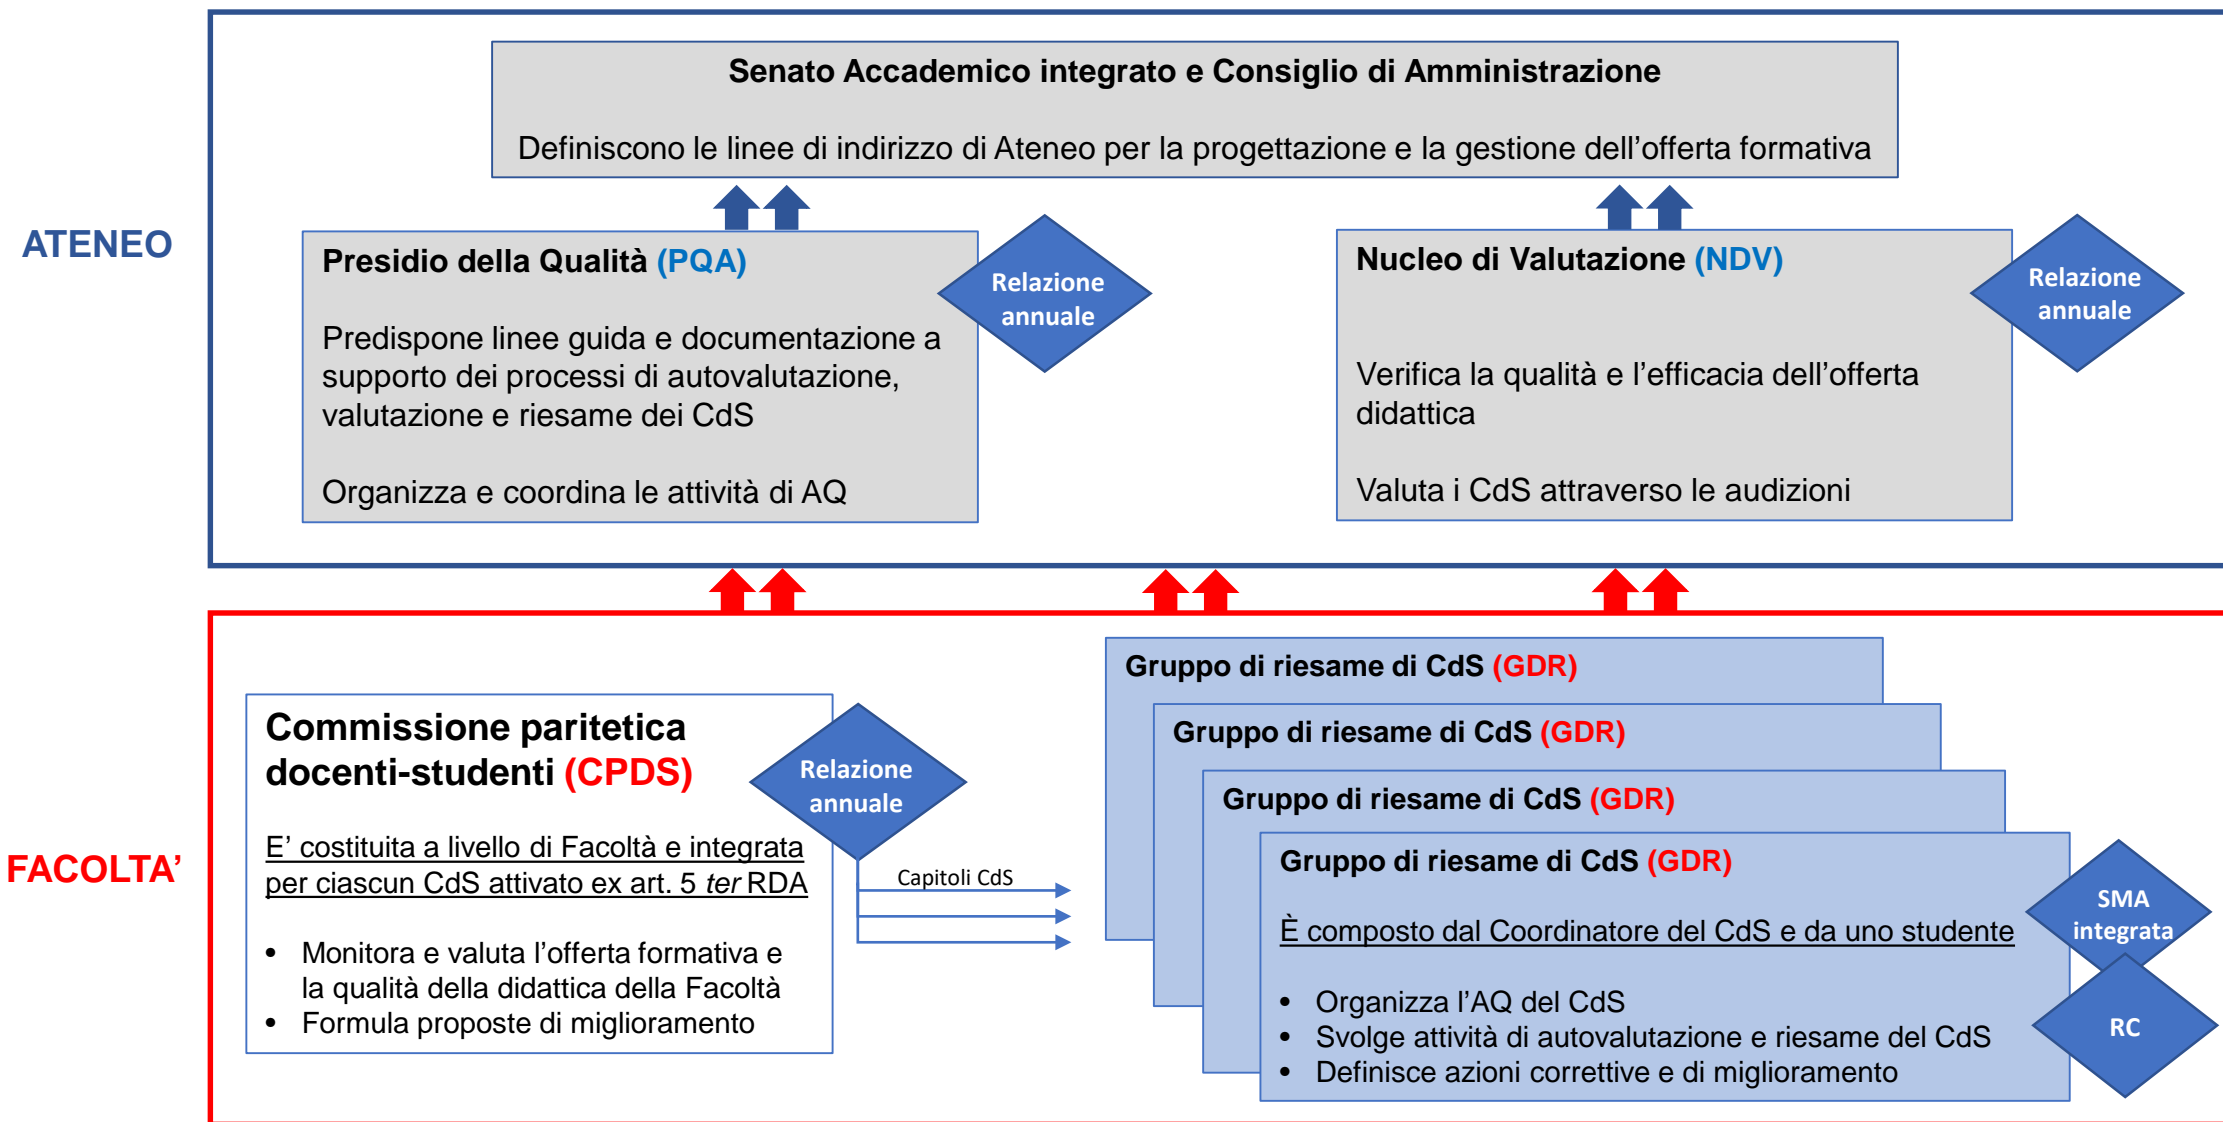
ATENEO

Senato Accademico integrato e Consiglio di Amministrazione

Definiscono le linee di indirizzo di Ateneo per la progettazione e la gestione dell'offerta formativa

Presidio della Qualità (PQA)

Predispone linee guida e documentazione a supporto dei processi di autovalutazione, valutazione e riesame dei CdS

Organizza e coordina le attività di AQ

Relazione annuale

Nucleo di Valutazione (NDV)

Verifica la qualità e l'efficacia dell'offerta didattica

Valuta i CdS attraverso le audizioni

Relazione annuale

FACOLTA'

Commissione paritetica docenti-studenti (CPDS)

E' costituita a livello di Facoltà e integrata per ciascun CdS attivato ex art. 5 *ter* RDA

- Monitora e valuta l'offerta formativa e la qualità della didattica della Facoltà
- Formula proposte di miglioramento

Relazione annuale

Capitoli CdS

Gruppo di riesame di CdS (GDR)

Gruppo di riesame di CdS (GDR)

Gruppo di riesame di CdS (GDR)

Gruppo di riesame di CdS (GDR)

È composto dal Coordinatore del CdS e da uno studente

- Organizza l'AQ del CdS
- Svolge attività di autovalutazione e riesame del CdS
- Definisce azioni correttive e di miglioramento

SMA integrata

RC